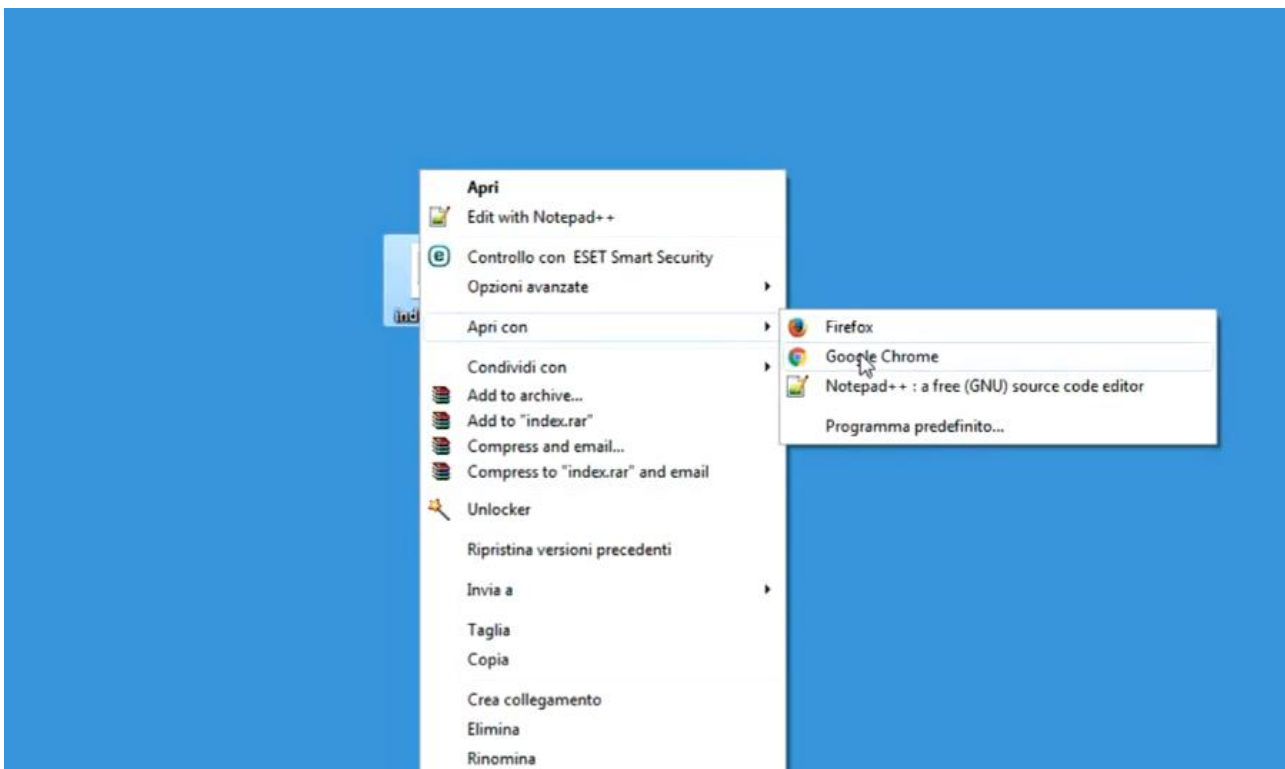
ind

Apri
Edit with Notepad++
Controllo con ESET Smart Security
Opzioni avanzate
Apri con
Condividi con
Add to archive...
Add to "index.rar"
Compress and email...
Compress to "index.rar" and email
Unlocker
Ripristina versioni precedenti
Invia a
Taglia
Copia
Crea collegamento
Elimina
Rinomina

Firefox
Google Chrome
Notepad++ : a free (GNU) source code editor
Programma predefinito...